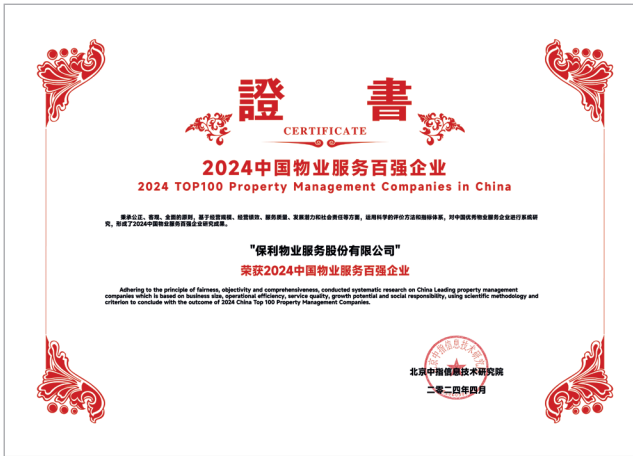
證 書

CERTIFICATE

2024中国物业服务百强企业

2024 TOP100 Property Management Companies in China

秉承公正、客观、全面的原则，基于经营规模、经营绩效、服务质量、发展潜力和社会责任等方面，运用科学的评价方法和指标体系，对中国优秀物业服务企业进行系统研究，形成了2024中国物业服务百强企业研究成果。

"保利物业服务股份有限公司"

荣获2024中国物业服务百强企业

Adhering to the principle of fairness, objectivity and comprehensiveness, conducted systematic research on China Leading property management companies which is based on business size, operational efficiency, service quality, growth potential and social responsibility, using scientific methodology and criterion to conclude with the outcome of 2024 China Top 100 Property Management Companies.

北京中指信息技术研究院

北京中指信息技术研究院

二零二四年四月